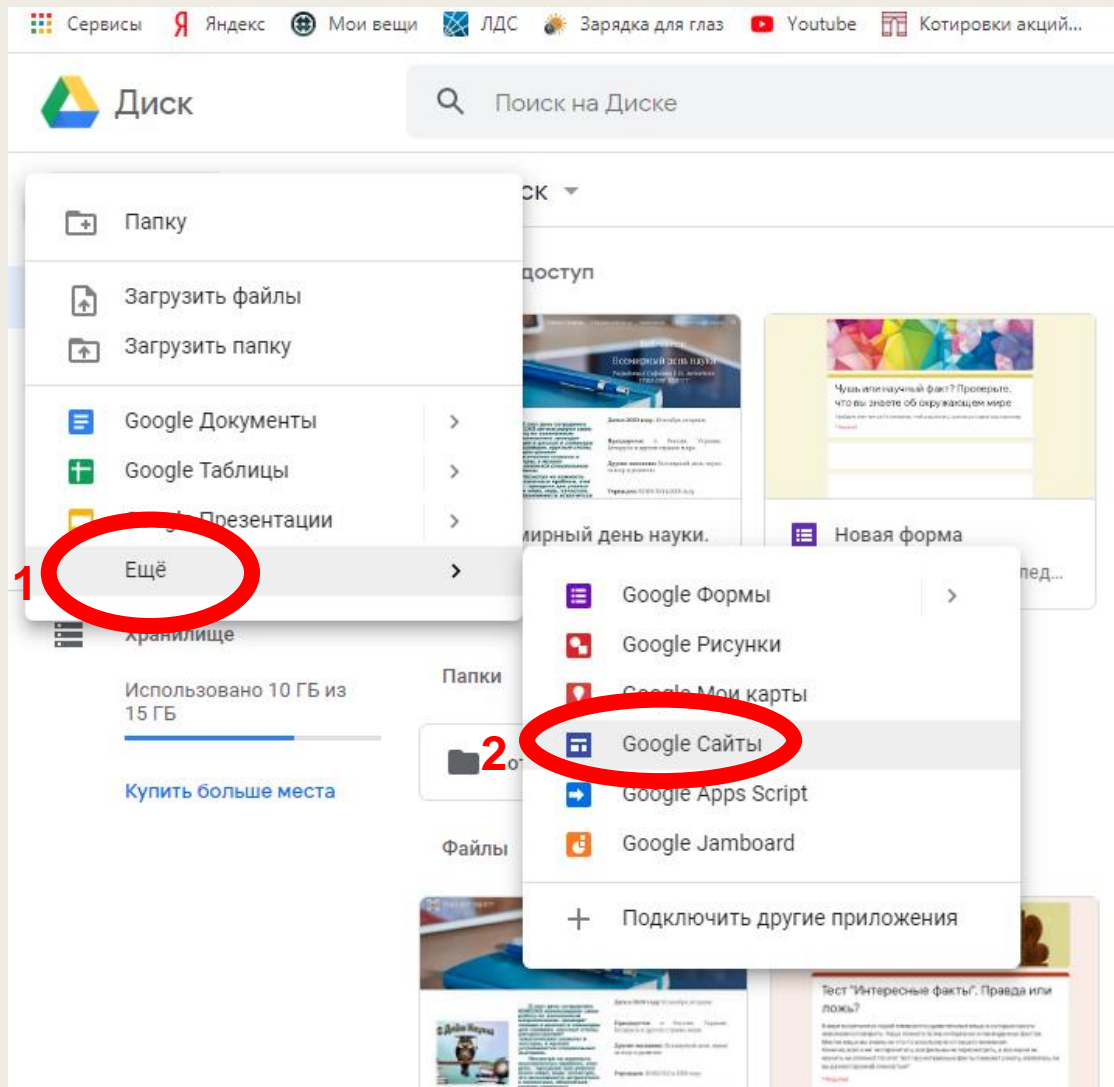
Сервисы Яндекс Мои вещи ЛДС Зарядка для глаз Youtube Котировки акций...

Диск

Поиск на Диске

Папку

Загрузить файлы

Загрузить папку

Google Документы

Google Таблицы

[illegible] Презентации

Ещё

1

Хранилище

Использовано 10 ГБ из 15 ГБ

Купить больше места

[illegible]ск

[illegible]доступ

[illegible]мирный день науки.

Чушь или научный факт? Проверьте, что вы знаете об окружающем мире

Новая форма

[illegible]лед...

Папки

Файлы

Google Формы

Google Рисунки

Google Мои карты

2

Google Сайты

Google Apps Script

Google Jamboard

Подключить другие приложения

Тест "Интересные факты". Правда или ложь?